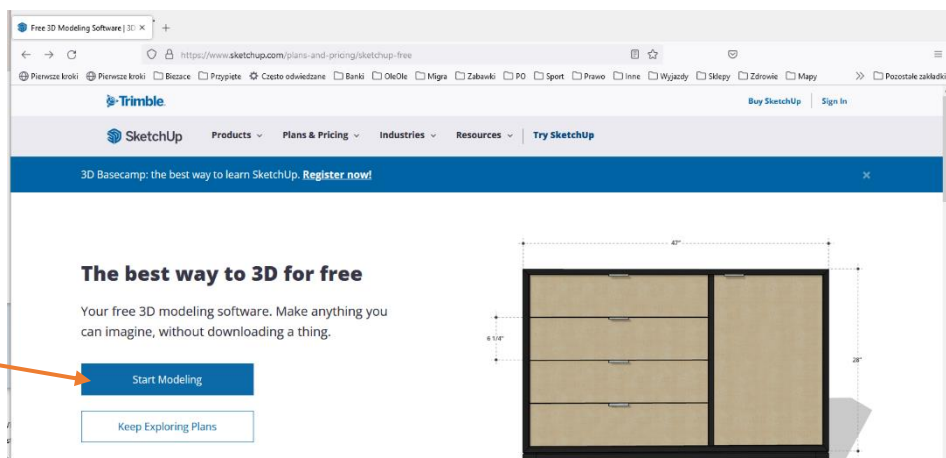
Free 3D Modeling Software | 3D ×
+
https://www.sketchup.com/plans-and-pricing/sketchup-free
Pierwsze kroki Pierwsze kroki Bieżące Przypięte Często odwiedzane Banki OleOle Migra Zabawki PO Sport Prawo Inne Wyjazdy Sklepy Zdrowie Mapy Pozostałe zakładki
Trimble.
Buy SketchUp Sign In
SketchUp Products Plans & Pricing Industries Resources Try SketchUp
3D Basecamp: the best way to learn SketchUp. Register now!
×
The best way to 3D for free
Your free 3D modeling software. Make anything you can imagine, without downloading a thing.
Start Modeling
Keep Exploring Plans
47"
6 1/4"
28"